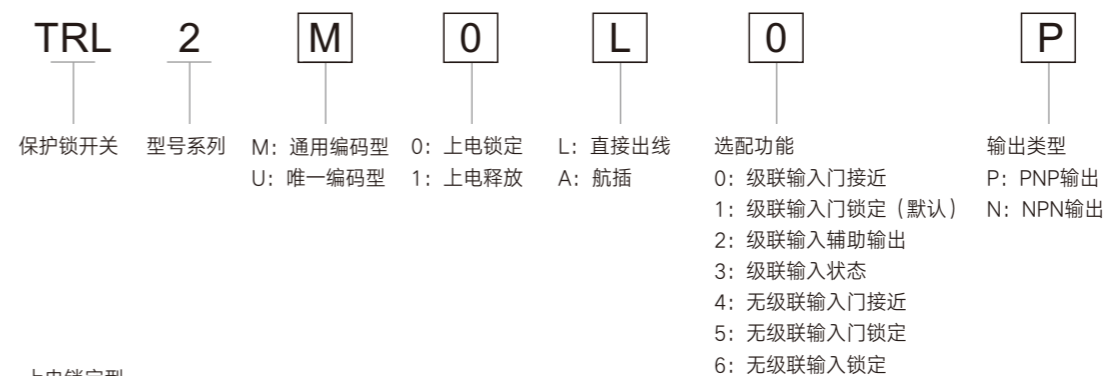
TRL 2 M 0 L 0 P

保护锁开关

型号系列

M：通用编码型
U：唯一编码型

0：上电锁定
1：上电释放

L：直接出线
A：航插

选配功能
0：级联输入门接近
1：级联输入门锁定（默认）
2：级联输入辅助输出
3：级联输入状态
4：无级联输入门接近
5：无级联输入门锁定
6：无级联输入锁定

输出类型
P：PNP输出
N：NPN输出

上电锁定型